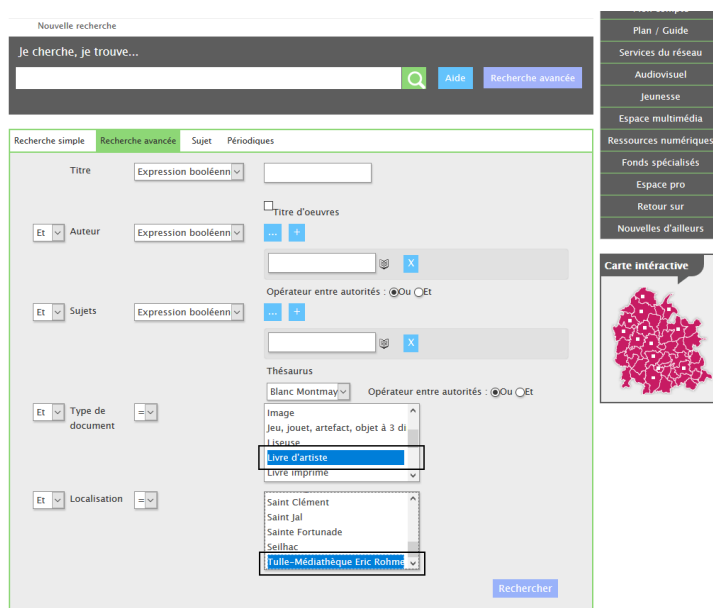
Nouvelle recherche

Je cherche, je trouve...

Aide

Recherche avancée

Recherche simple
Recherche avancée
Sujet
Périodiques

Titre
Expression booléenn

Titre d'oeuvres

Et
Auteur
Expression booléenn

...
+

X

Opérateur entre autorités : Ou Et

Et
Sujets
Expression booléenn

...
+

X

Thésaurus

Blanc Montmay

Opérateur entre autorités : Ou Et

Et
Type de document
=

Image
Jeu, jouet, artefact, objet à 3 di
Liseuse
Livre d'artiste
Livre imprimé

Et
Localisation
=

Saint Clément
Saint Jal
Sainte Fortunade
Seilhac
Tulle-Médiathèque Eric Rohme

Rechercher

Plan / Guide
Services du réseau
Audiovisuel
Jeunesse
Espace multimédia
Ressources numériques
Fonds spécialisés
Espace pro
Retour sur
Nouvelles d'ailleurs

Carte intéractive